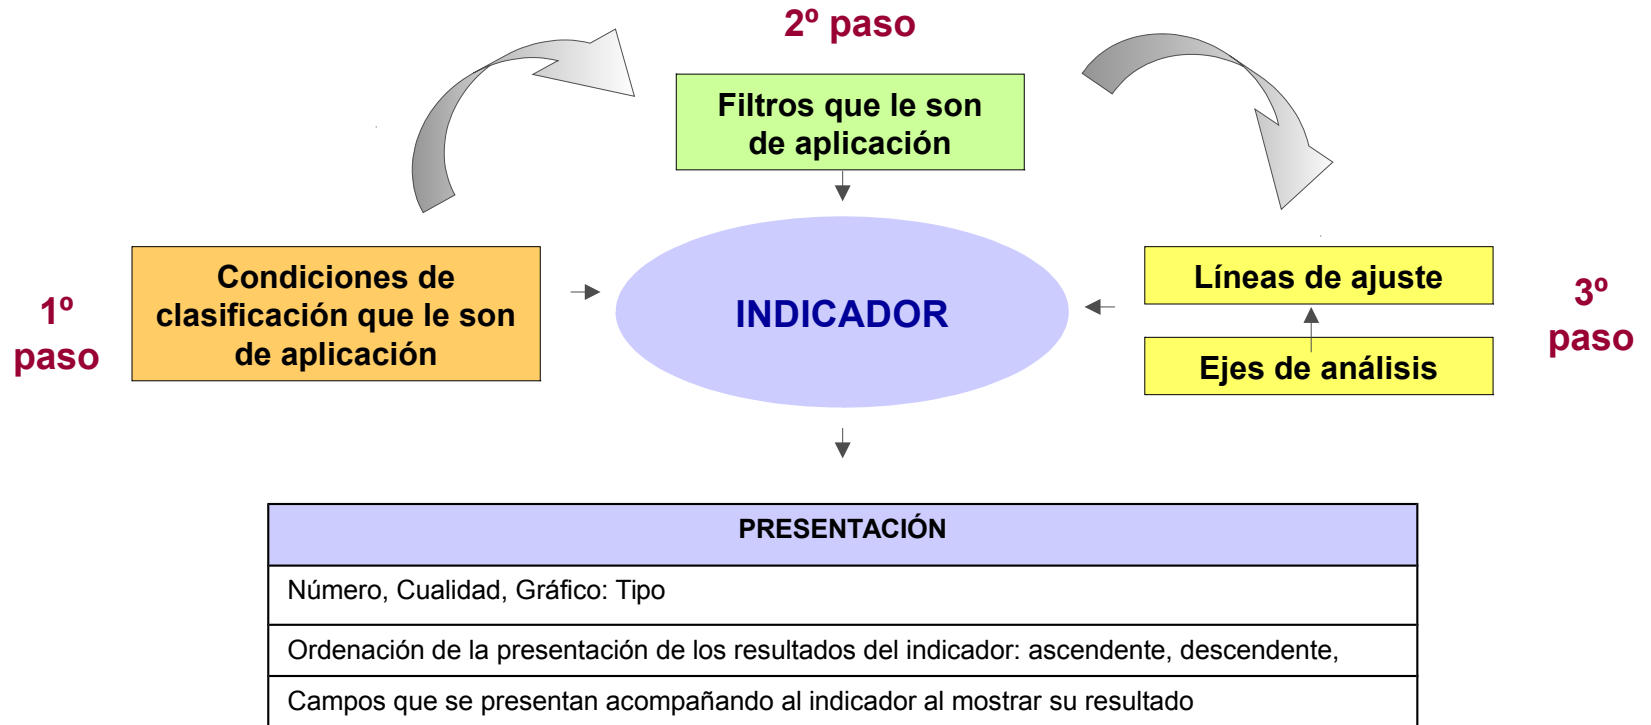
2º paso

Filtros que le son de aplicación

1º paso

Condiciones de clasificación que le son de aplicación

INDICADOR

Líneas de ajuste

Ejes de análisis

3º paso

| PRESENTACIÓN |
|---|
| Número, Cualidad, Gráfico: Tipo |
| Ordenación de la presentación de los resultados del indicador: ascendente, descendente, |
| Campos que se presentan acompañando al indicador al mostrar su resultado |